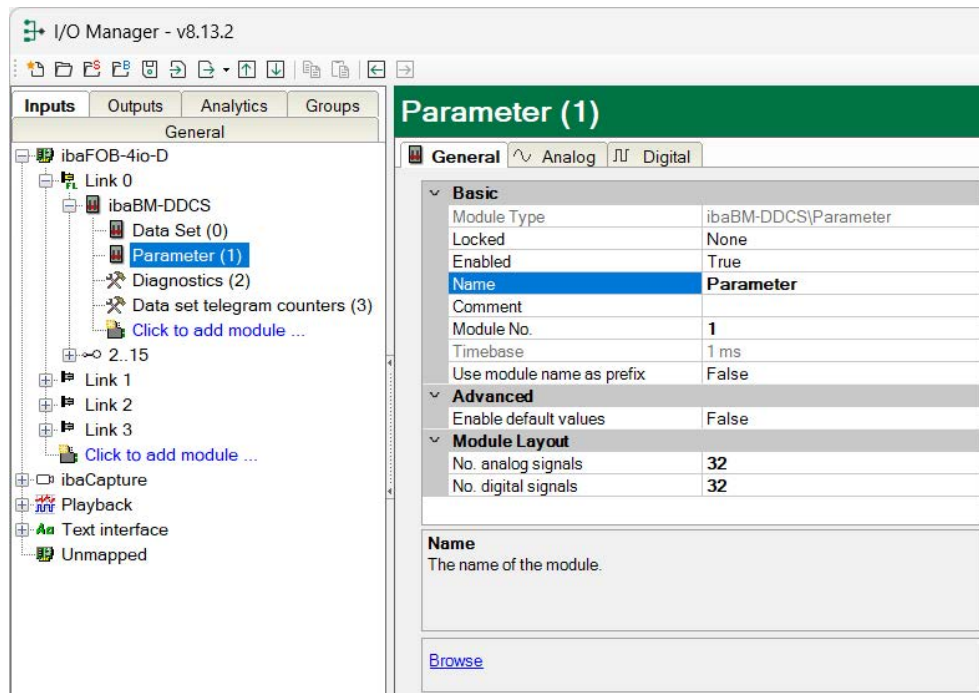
I/O Manager - v8.13.2

Inputs | Outputs | Analytics | Groups
General

ibaFOB-4io-D
Link 0
ibaBM-DDCS
Data Set (0)
Parameter (1)
Diagnostics (2)
Data set telegram counters (3)
Click to add module ...
2..15
Link 1
Link 2
Link 3
Click to add module ...
ibaCapture
Playback
Text interface
Unmapped

Parameter (1)

General | Analog | Digital

| Basic | |
|---|---|
| Module Type | ibaBM-DDCS\Parameter |
| Locked | None |
| Enabled | True |
| Name | Parameter |
| Comment | |
| Module No. | 1 |
| Timebase | 1 ms |
| Use module name as prefix | False |
| **Advanced** | |
| Enable default values | False |
| **Module Layout** | |
| No. analog signals | 32 |
| No. digital signals | 32 |

Name
The name of the module.

Browse